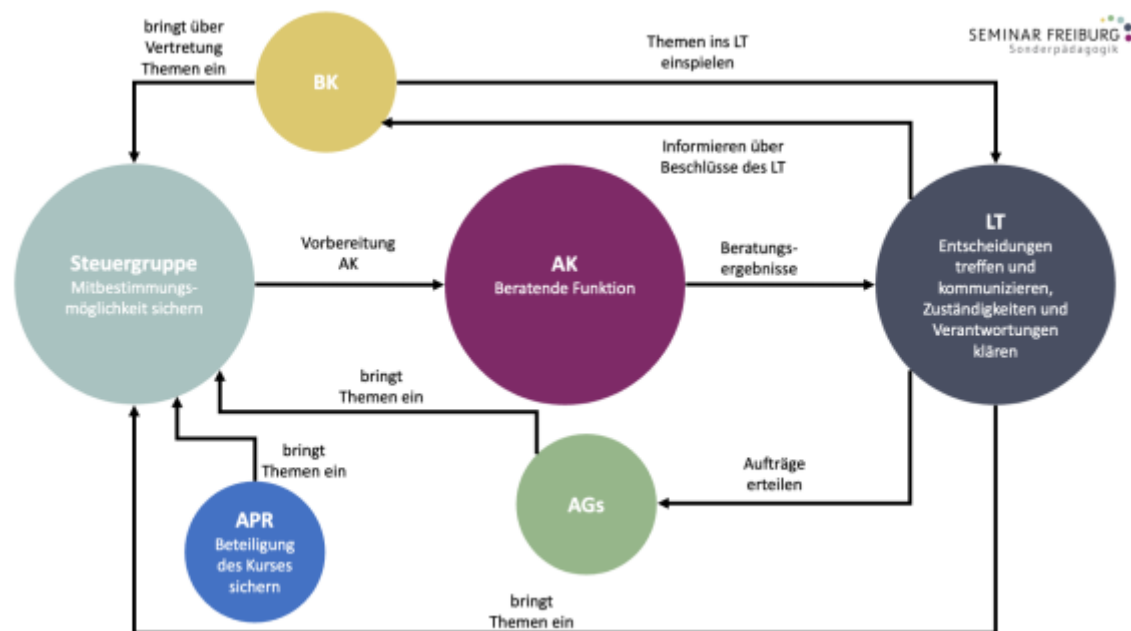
bringt über Vertretung Themen ein

BK

Themen ins LT einspielen

SEMINAR FREIBURG
Sonderpädagogik

Informieren über Beschlüsse des LT

Steuergruppe
Mitbestimmungsmöglichkeit sichern

Vorbereitung AK

AK
Beratende Funktion

Beratungsergebnisse

LT
Entscheidungen treffen und kommunizieren, Zuständigkeiten und Verantwortungen klären

bringt Themen ein

bringt Themen ein

Aufträge erteilen

AGs

APR
Beteiligung des Kurses sichern

bringt Themen ein